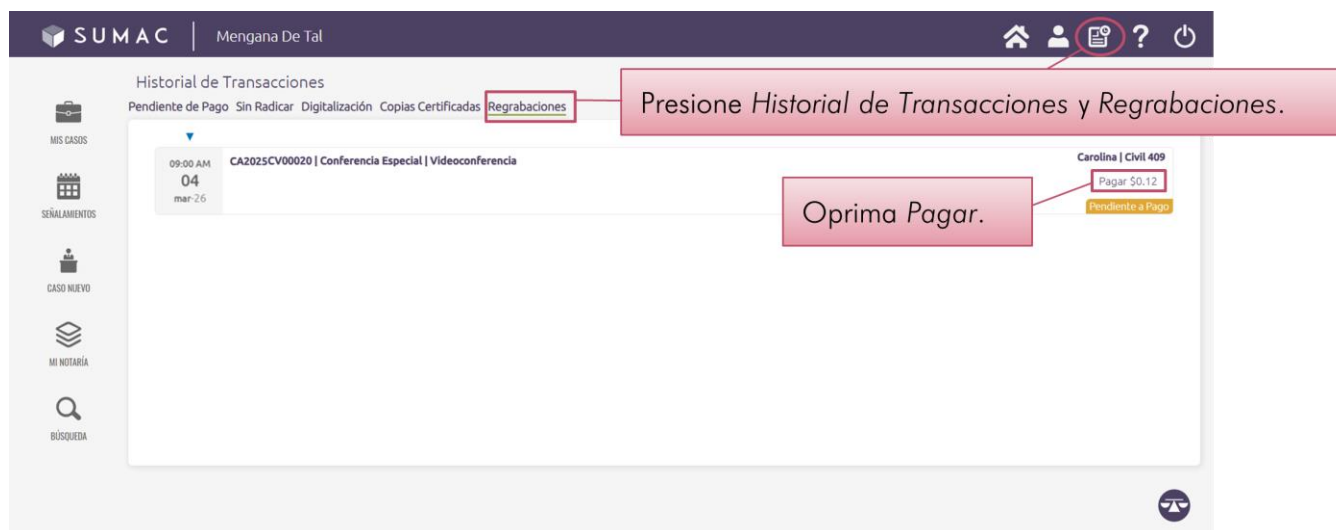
SUMAC | Mengana De Tal

Historial de Transacciones

Pendiente de Pago Sin Radicar Digitalización Copias Certificadas Regrabaciones

Presione *Historial de Transacciones* y *Regrabaciones*.

MIS CASOS

SEÑALAMIENTOS

CASO NUEVO

MI NOTARÍA

BÚSQUEDA

09:00 AM
04
mar-26

CA2025CV00020 | Conferencia Especial | Videoconferencia

Carolina | Civil 409

Pagar $0.12

Pendiente a Pago

Oprima *Pagar*.